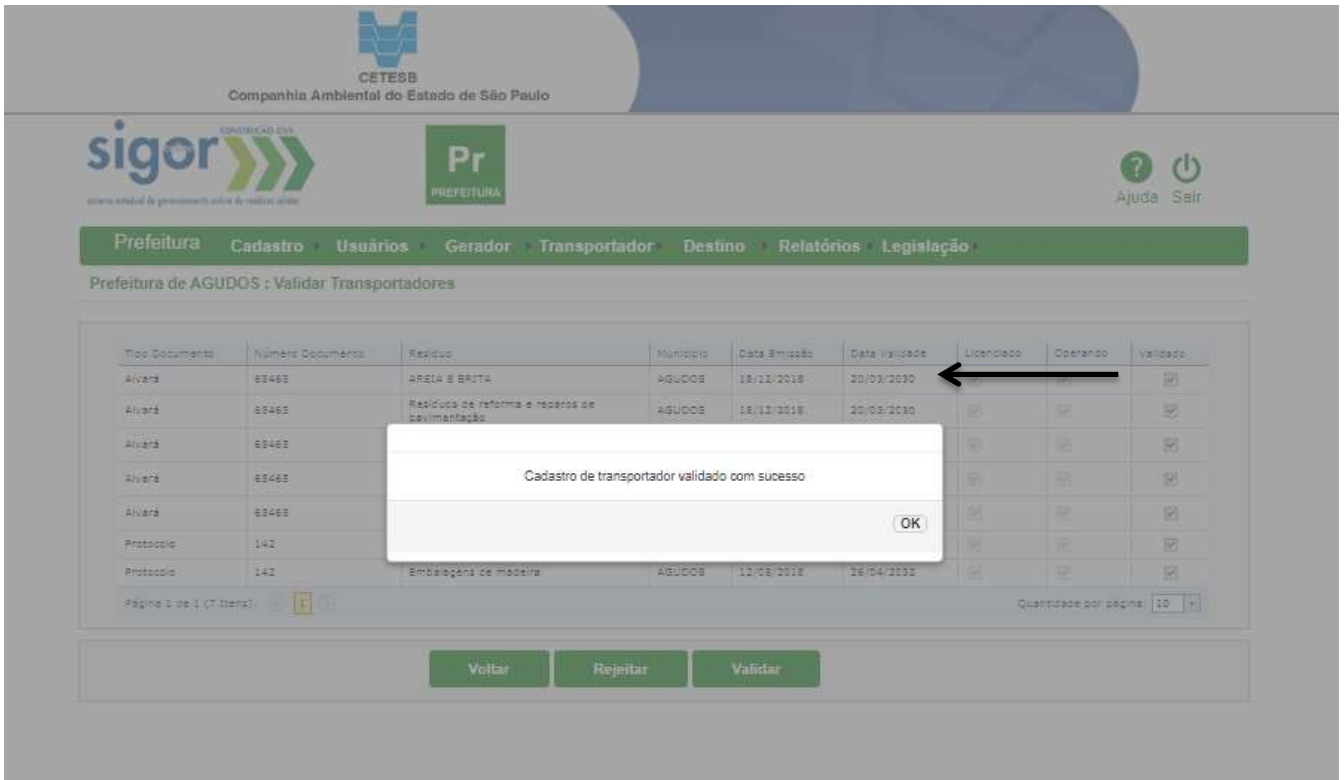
CETESB
Companhia Ambiental do Estado de São Paulo

sigor CONSTRUÇÃO CIVIL
sistema estadual de gerenciamento online de resíduos sólidos

Pr
PREFEITURA

Ajuda Sair

Prefeitura Cadastro Usuários Gerador Transportador Destino Relatórios Legislação

Prefeitura de AGUDOS : Validar Transportadores

| Tipo Documento | Número Documento | Resíduo | Município | Data Emissão | Data Validade | Licenciado | Operando | Validado |
|---|---|---|---|---|---|---|---|---|
| Alvará | 65465 | AREIA E BRITA | AGUDOS | 18/12/2018 | 20/03/2030 | | | |
| Alvará | 65465 | Resíduos de reforma e reparos de pavimentação | AGUDOS | 18/12/2018 | 20/03/2030 | | | |
| Alvará | 65465 | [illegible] | | | | | | |
| Alvará | 65465 | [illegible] | | | | | | |
| Alvará | 65465 | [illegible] | | | | | | |
| Protocolo | 142 | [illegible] | | | | | | |
| Protocolo | 142 | Embalagens de madeira | AGUDOS | 12/08/2018 | 26/04/2032 | | | |

Página 1 de 1 (7 itens) 1

Quantidade por página: 10

Cadastro de transportador validado com sucesso

OK

Voltar Rejeitar Validar